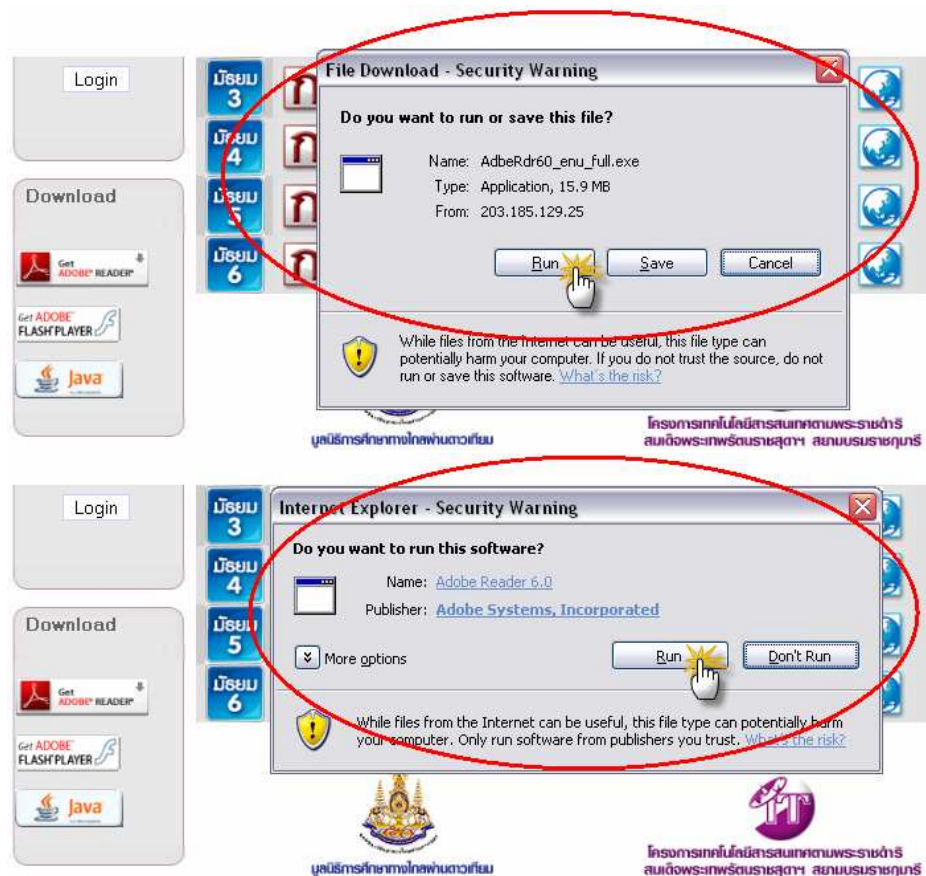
Login

Download

Get ADOBE READER

Get ADOBE FLASH PLAYER

Java

มัธยม 3
มัธยม 4
มัธยม 5
มัธยม 6

File Download - Security Warning

Do you want to run or save this file?

Name: AdbeRdr60_enu_full.exe
Type: Application, 15.9 MB
From: 203.185.129.25

Run Save Cancel

While files from the Internet can be useful, this file type can potentially harm your computer. If you do not trust the source, do not run or save this software. What's the risk?

มูลนิธิการศึกษาทางไกลผ่านดาวเทียม

โครงการเทคโนโลยีสารสนเทศตามพระราชดำริ สมเด็จพระเทพรัตนราชสุดาฯ สยามบรมราชกุมารี

Login

Download

Get ADOBE READER

Get ADOBE FLASH PLAYER

Java

มัธยม 3
มัธยม 4
มัธยม 5
มัธยม 6

Internet Explorer - Security Warning

Do you want to run this software?

Name: Adobe Reader 6.0
Publisher: Adobe Systems, Incorporated

More options

Run Don't Run

While files from the Internet can be useful, this file type can potentially harm your computer. Only run software from publishers you trust. What's the risk?

มูลนิธิการศึกษาทางไกลผ่านดาวเทียม

IT

โครงการเทคโนโลยีสารสนเทศตามพระราชดำริ สมเด็จพระเทพรัตนราชสุดาฯ สยามบรมราชกุมารี